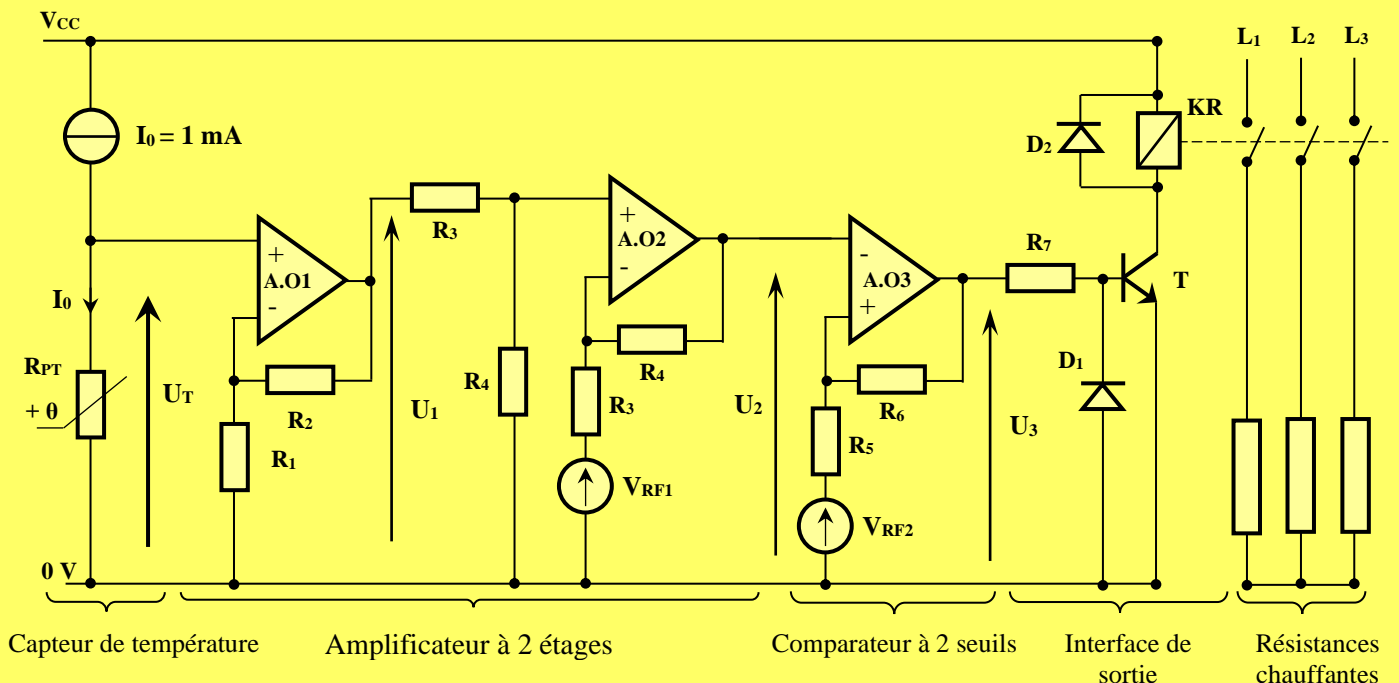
$V_{CC}$

$I_0 = 1$ mA

$I_0$

$R_{PT}$

$+ \theta$

$U_T$

0 V

+
A.O1
-

$R_2$

$R_1$

$R_3$

$U_1$

$R_4$

+
A.O2
-

$R_4$

$R_3$

$V_{RF1}$

$U_2$

-
A.O3
+

$R_6$

$R_5$

$V_{RF2}$

$R_7$

$U_3$

$D_1$

T

$D_2$

KR

$L_1$ $L_2$ $L_3$

Capteur de température

Amplificateur à 2 étages

Comparateur à 2 seuils

Interface de sortie

Résistances chauffantes